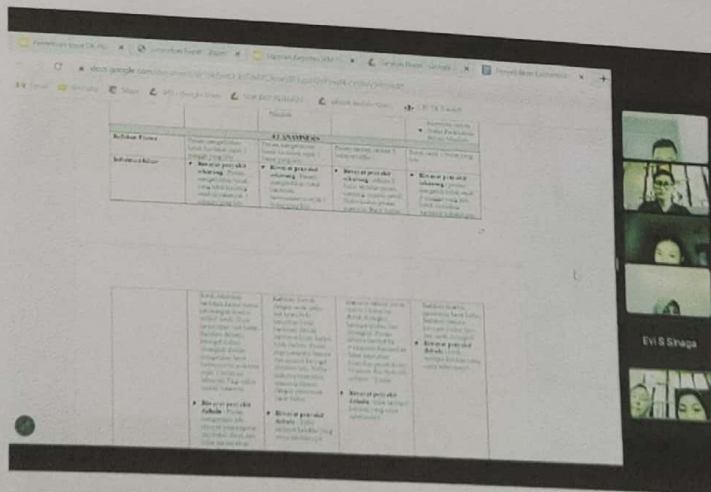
docs.google.com

2. ANAMNESIS

Keluhan Utama

Riwayat Penyakit Sekarang

Riwayat penyakit sekarang

Riwayat penyakit sekarang

Riwayat penyakit sekarang

Riwayat penyakit dahulu

Riwayat penyakit dahulu

Riwayat penyakit dahulu

Riwayat penyakit dahulu

Evi S Sinaga